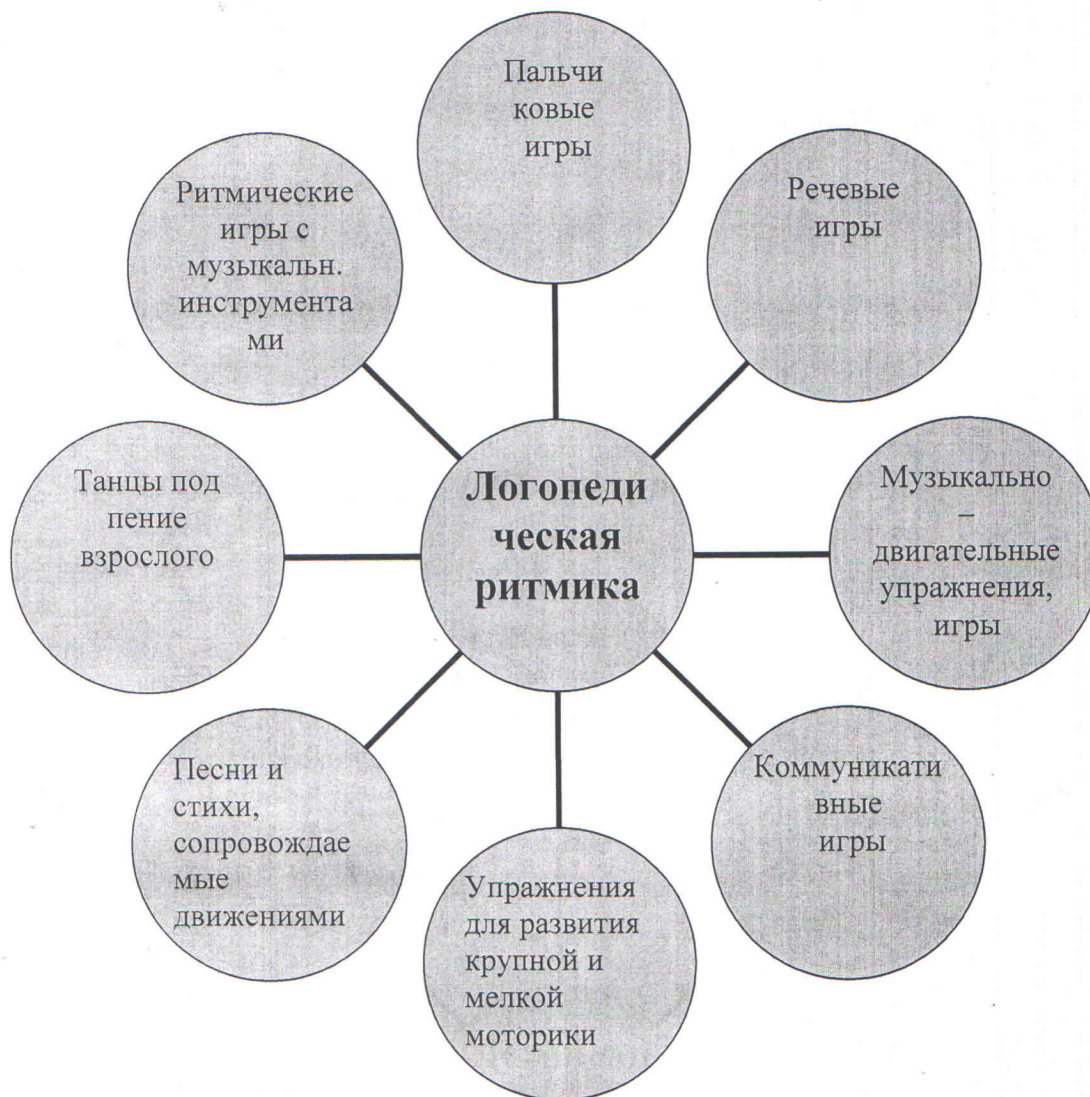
Логопедическая ритмика

Пальчиковые игры

Речевые игры

Музыкально – двигательные упражнения, игры

Коммуникативные игры

Упражнения для развития крупной и мелкой моторики

Песни и стихи, сопровождаемые движениями

Танцы под пение взрослого

Ритмические игры с музыкальн. инструментами